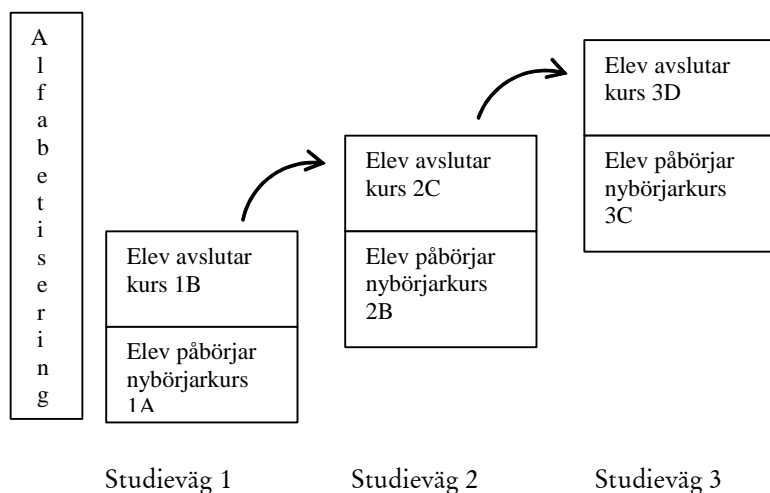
Alfabetisering

Elev avslutar kurs 1B

Elev påbörjar nybörjarkurs 1A

Elev avslutar kurs 2C

Elev påbörjar nybörjarkurs 2B

Elev avslutar kurs 3D

Elev påbörjar nybörjarkurs 3C

Studieväg 1

Studieväg 2

Studieväg 3